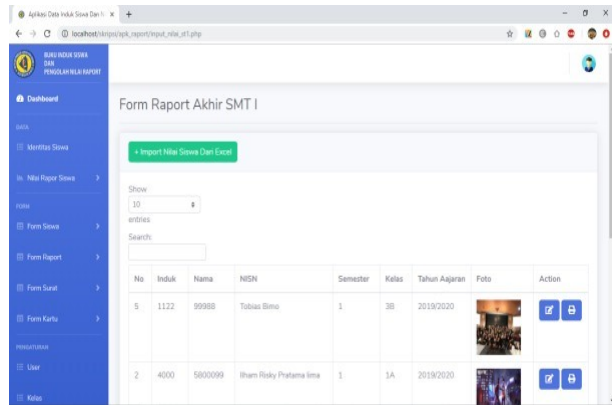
Aplikasi Data Induk Siswa Dan N ×

localhost/skripsi/apk_raport/input_nilai_st1.php

BUKU INDUK SISWA DAN PENGOLAH NILAI RAPORT

Dashboard

DATA

Identitas Siswa

Nilai Rapor Siswa

FORM

Form Siswa

Form Raport

Form Surat

Form Kartu

PENGATURAN

User

Kelas

Form Raport Akhir SMT I

+ Import Nilai Siswa Dari Excel

Show 10 entries

Search:

| No | Induk | Nama | NISN | Semester | Kelas | Tahun Ajaran | Foto | Action |
|---|---|---|---|---|---|---|---|---|
| 5 | 1122 | 99988 | Tobias Bimo | 1 | 3B | 2019/2020 | | |
| 2 | 4000 | 5800099 | Ilham Risky Pratama lima | 1 | 1A | 2019/2020 | | |